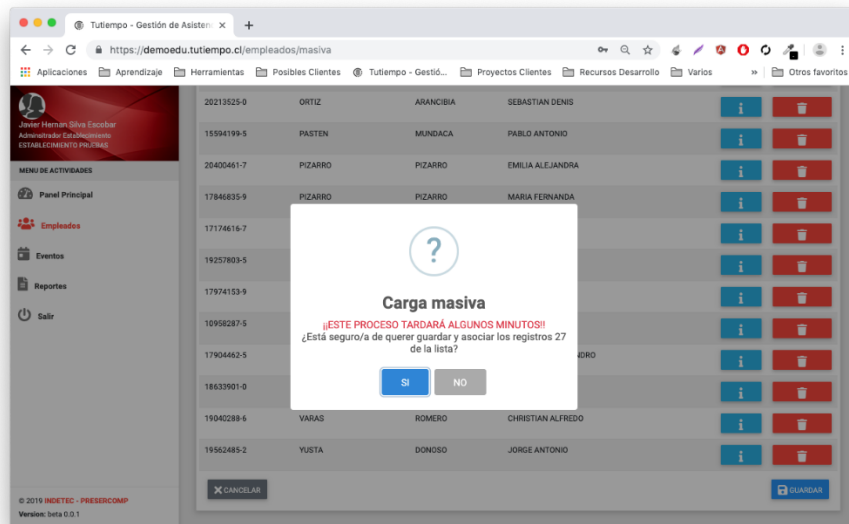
Tutiempo - Gestión de Asistenc ×

https://demoedu.tutiempo.cl/empleados/masiva

Aplicaciones Aprendizaje Herramientas Posibles Clientes Tutiempo - Gestió... Proyectos Clientes Recursos Desarrollo Varios » Otros favoritos

Javier Hernan Silva Escobar
Administrador Establecimiento
ESTABLECIMIENTO PRUEBAS

MENU DE ACTIVIDADES

Panel Principal

Empleados

Eventos

Reportes

Salir

© 2019 INDETEC - PRESERCOMP
Version: beta 0.0.1

| | | | |
|---|---|---|---|
| 20213525-0 | ORTIZ | ARANCIBIA | SEBASTIAN DENIS |
| 15594199-5 | PASTEN | MUNDACA | PABLO ANTONIO |
| 20400461-7 | PIZARRO | PIZARRO | EMILIA ALEJANDRA |
| 17846835-9 | PIZARRO | PIZARRO | MARIA FERNANDA |
| 17174616-7 | | | |
| 19257803-5 | | | |
| 17974153-9 | | | |
| 10958287-5 | | | |
| 17904462-5 | | | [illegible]NDRO |
| 18633901-0 | | | |
| 19040288-6 | VARAS | ROMERO | CHRISTIAN ALFREDO |
| 19562485-2 | YUSTA | DONOSO | JORGE ANTONIO |

?

Carga masiva

¡¡ESTE PROCESO TARDARÁ ALGUNOS MINUTOS!!
¿Está seguro/a de querer guardar y asociar los registros 27 de la lista?

SI NO

CANCELAR

GUARDAR